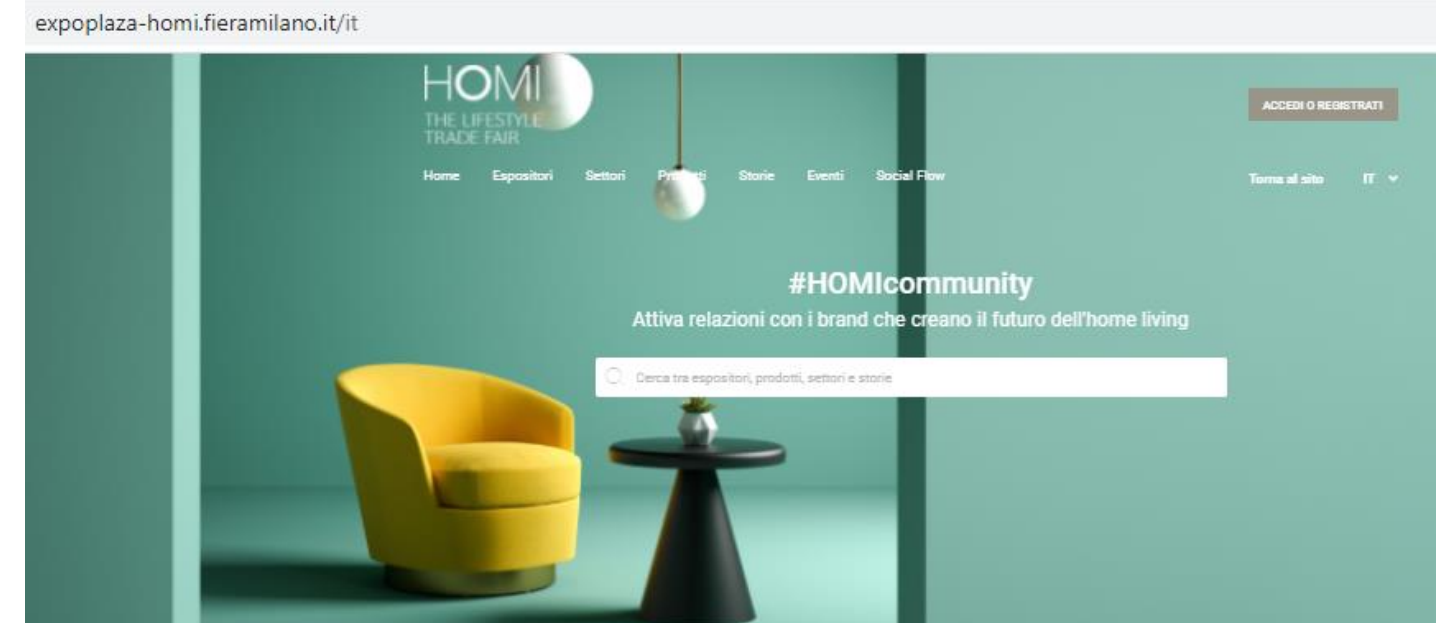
expoplaza-homi.fieramilano.it/it

HOMI
THE LIFESTYLE
TRADE FAIR

Home Espositori Settori Prodotti Storie Eventi Social Flow

ACCEDI O REGISTRATI

Torna al sito IT

#HOMIcommunity
Attiva relazioni con i brand che creano il futuro dell'home living

Cerca tra espositori, prodotti, settori e storie